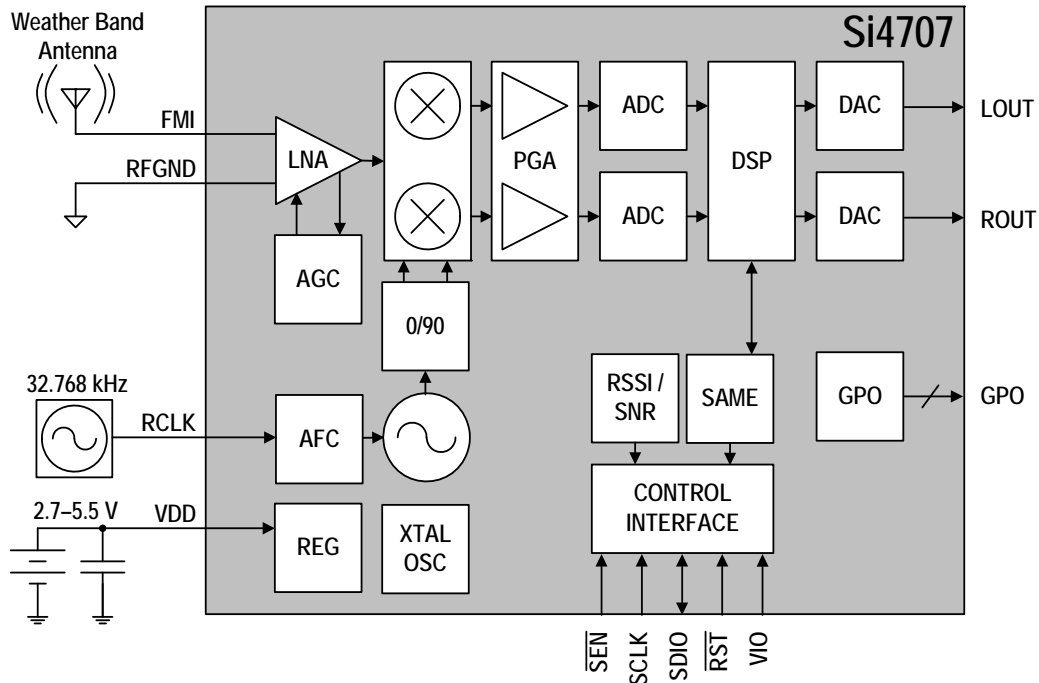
Weather Band Antenna

Si4707

FMI

RFGND

LNA

AGC

PGA

ADC

ADC

DSP

DAC

DAC

LOUT

ROUT

0/90

32.768 kHz

RCLK

AFC

RSSI / SNR

SAME

GPO

GPO

2.7–5.5 V

VDD

REG

XTAL OSC

CONTROL INTERFACE

$\overline{SEN}$

SCLK

SDIO

$\overline{RST}$

VIO